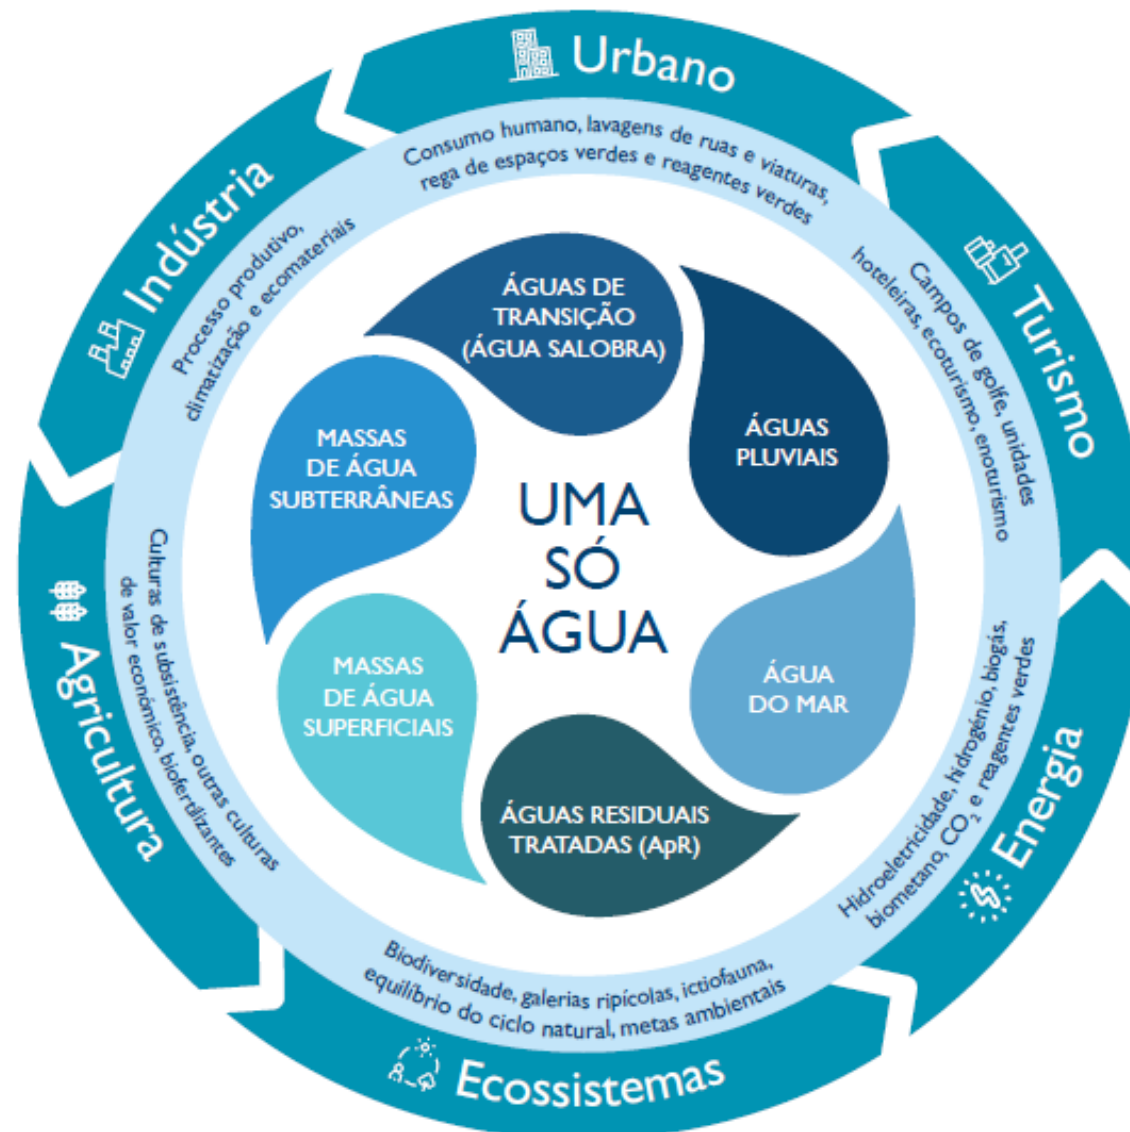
Urbano

Consumo humano, lavagens de ruas e viaturas, rega de espaços verdes e reagentes verdes

Turismo

Campos de golfe, unidades hoteleiras, ecoturismo, enoturismo

Energia

Hidroeletricidade, hidrogénio, biogás, biometano, $CO_2$ e reagentes verdes

Ecossistemas

Biodiversidade, galerias ripícolas, ictiofauna, equilíbrio do ciclo natural, metas ambientais

Agricultura

Culturas de subsistência, outras culturas de valor económico, biofertilizantes

Indústria

Processo produtivo, climatização e ecomateriais

ÁGUAS DE TRANSIÇÃO (ÁGUA SALOBRA)

ÁGUAS PLUVIAIS

ÁGUA DO MAR

ÁGUAS RESIDUAIS TRATADAS (ApR)

MASSAS DE ÁGUA SUPERFICIAIS

MASSAS DE ÁGUA SUBTERRÂNEAS

UMA SÓ ÁGUA